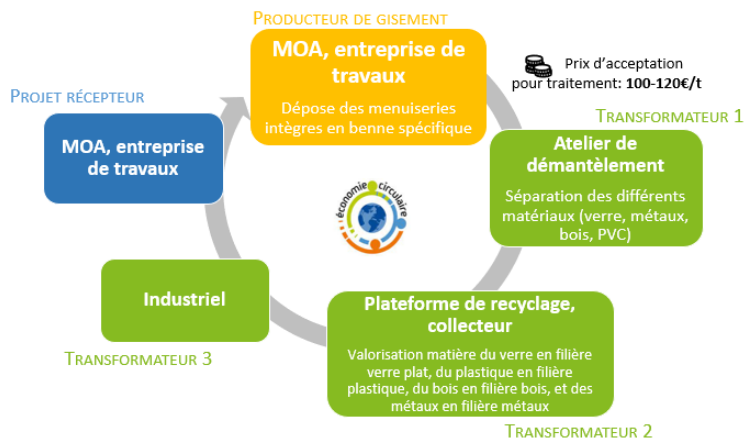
Producteur de gisement

MOA, entreprise de travaux

Dépose des menuiseries intègres en benne spécifique

Prix d'acceptation pour traitement: 100-120€/t

Projet récepteur

MOA, entreprise de travaux

Transformateur 1

Atelier de démantèlement

Séparation des différents matériaux (verre, métaux, bois, PVC)

économie circulaire

Industriel

Transformateur 3

Plateforme de recyclage, collecteur

Valorisation matière du verre en filière verre plat, du plastique en filière plastique, du bois en filière bois, et des métaux en filière métaux

Transformateur 2